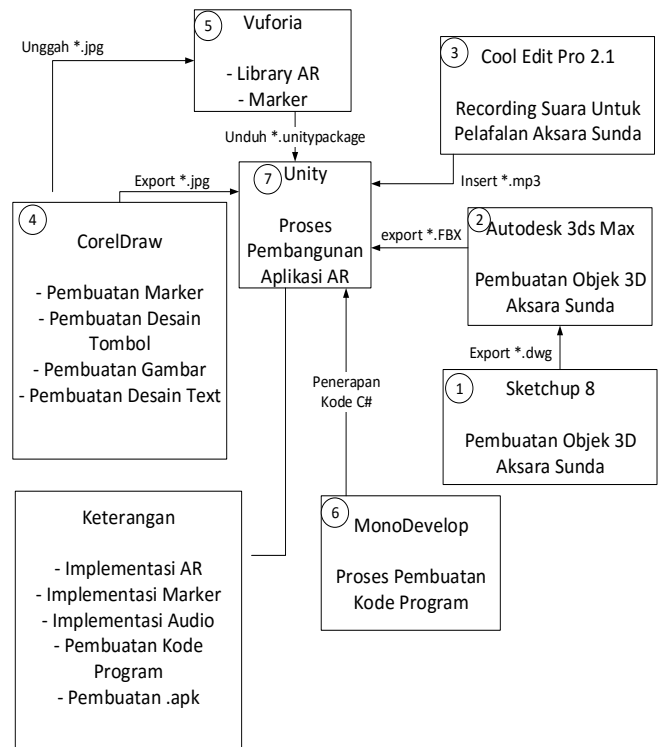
Unggah *.jpg

5 Vuforia

- Library AR
- Marker

3 Cool Edit Pro 2.1

Recording Suara Untuk Pelafalan Aksara Sunda

Unduh *.unitypackage

Export *.jpg

7 Unity

Proses Pembangunan Aplikasi AR

Insert *.mp3

4 CorelDraw

- Pembuatan Marker
- Pembuatan Desain Tombol
- Pembuatan Gambar
- Pembuatan Desain Text

export *.FBX

2 Autodesk 3ds Max

Pembuatan Objek 3D Aksara Sunda

Export *.dwg

Penerapan Kode C#

1 Sketchup 8

Pembuatan Objek 3D Aksara Sunda

Keterangan

- Implementasi AR
- Implementasi Marker
- Implementasi Audio
- Pembuatan Kode Program
- Pembuatan .apk

6 MonoDevelop

Proses Pembuatan Kode Program